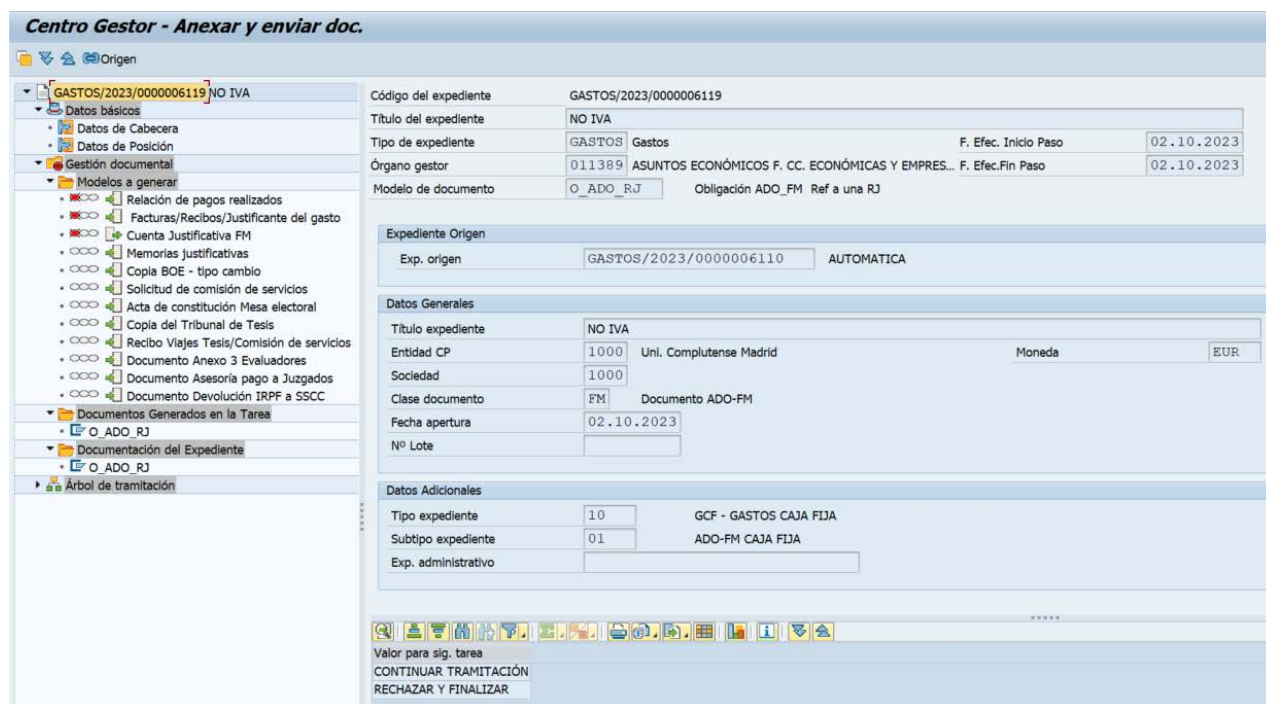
Centro Gestor - Anexar y enviar doc.

Origen

GASTOS/2023/0000006119 NO IVA
Datos básicos
Datos de Cabecera
Datos de Posición
Gestión documental
Modelos a generar
Relación de pagos realizados
Facturas/Recibos/Justificante del gasto
Cuenta Justificativa FM
Memorias justificativas
Copia BOE - tipo cambio
Solicitud de comisión de servicios
Acta de constitución Mesa electoral
Copia del Tribunal de Tesis
Recibo Viajes Tesis/Comisión de servicios
Documento Anexo 3 Evaluadores
Documento Asesoría pago a Juzgados
Documento Devolución IRPF a SSCC
Documentos Generados en la Tarea
O_ADO_RJ
Documentación del Expediente
O_ADO_RJ
Árbol de tramitación

Código del expediente GASTOS/2023/0000006119
Título del expediente NO IVA
Tipo de expediente GASTOS Gastos
F. Efec. Inicio Paso 02.10.2023
Órgano gestor 011389 ASUNTOS ECONÓMICOS F. CC. ECONÓMICAS Y EMPRES...
F. Efec.Fin Paso 02.10.2023
Modelo de documento O_ADO_RJ Obligación ADO_FM Ref a una RJ

Expediente Origen
Exp. origen GASTOS/2023/0000006110 AUTOMATICA

Datos Generales
Título expediente NO IVA
Entidad CP 1000 Uni. Complutense Madrid
Moneda EUR
Sociedad 1000
Clase documento FM Documento ADO-FM
Fecha apertura 02.10.2023
Nº Lote

Datos Adicionales
Tipo expediente 10 GCF - GASTOS CAJA FIJA
Subtipo expediente 01 ADO-FM CAJA FIJA
Exp. administrativo

Valor para sig. tarea
CONTINUAR TRAMITACIÓN
RECHAZAR Y FINALIZAR